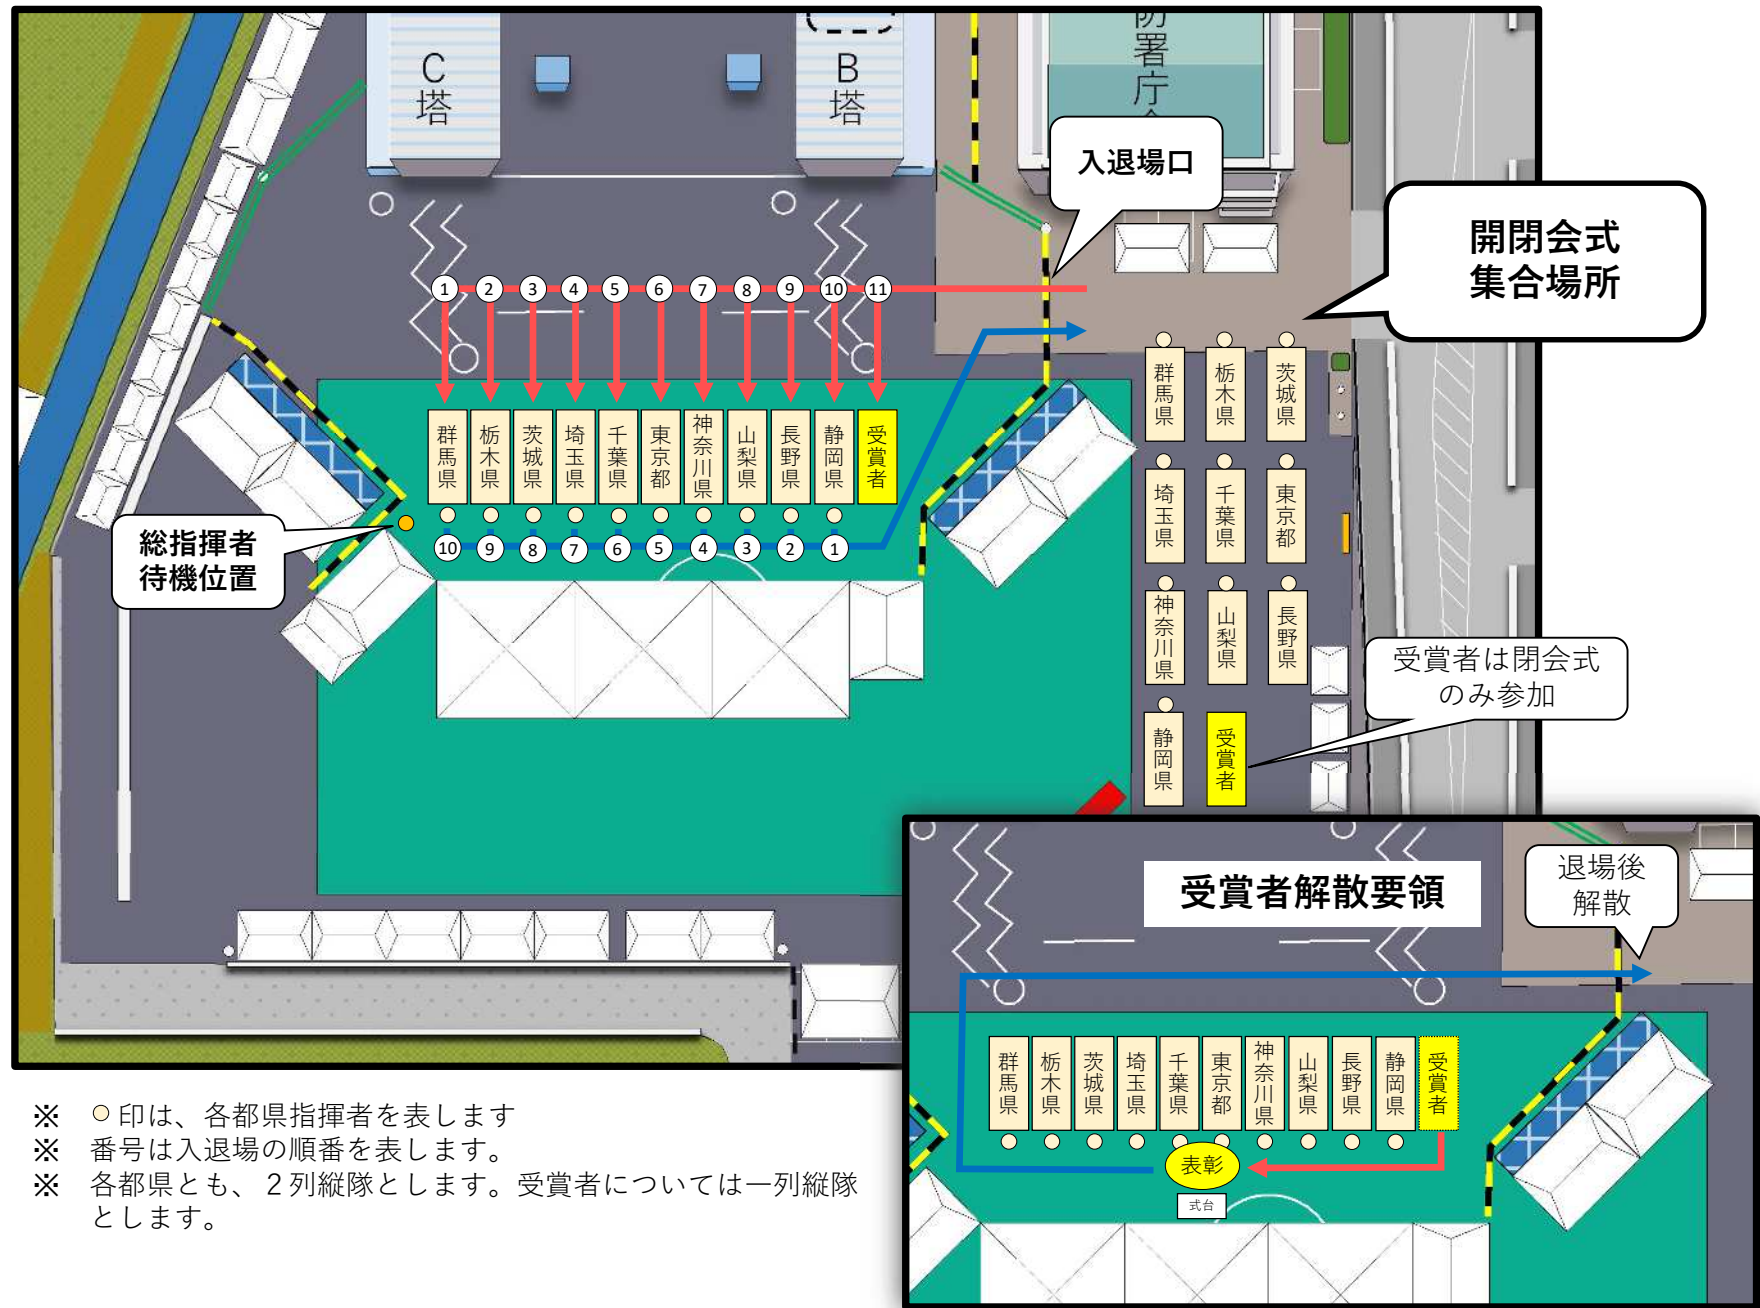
C塔

B塔

防署庁

入退場口

開閉会式集合場所

1 2 3 4 5 6 7 8 9 10 11

群馬県 栃木県 茨城県 埼玉県 千葉県 東京都 神奈川県 山梨県 長野県 静岡県 受賞者

10 9 8 7 6 5 4 3 2 1

総指揮者待機位置

群馬県 栃木県 茨城県
埼玉県 千葉県 東京都
神奈川県 山梨県 長野県
静岡県 受賞者

受賞者は閉会式のみ参加

受賞者解散要領

退場後解散

群馬県 栃木県 茨城県 埼玉県 千葉県 東京都 神奈川県 山梨県 長野県 静岡県 受賞者

表彰

式台

※ ○印は、各都県指揮者を表します
※ 番号は入退場の順番を表します。
※ 各都県とも、２列縦隊とします。受賞者については一列縦隊とします。